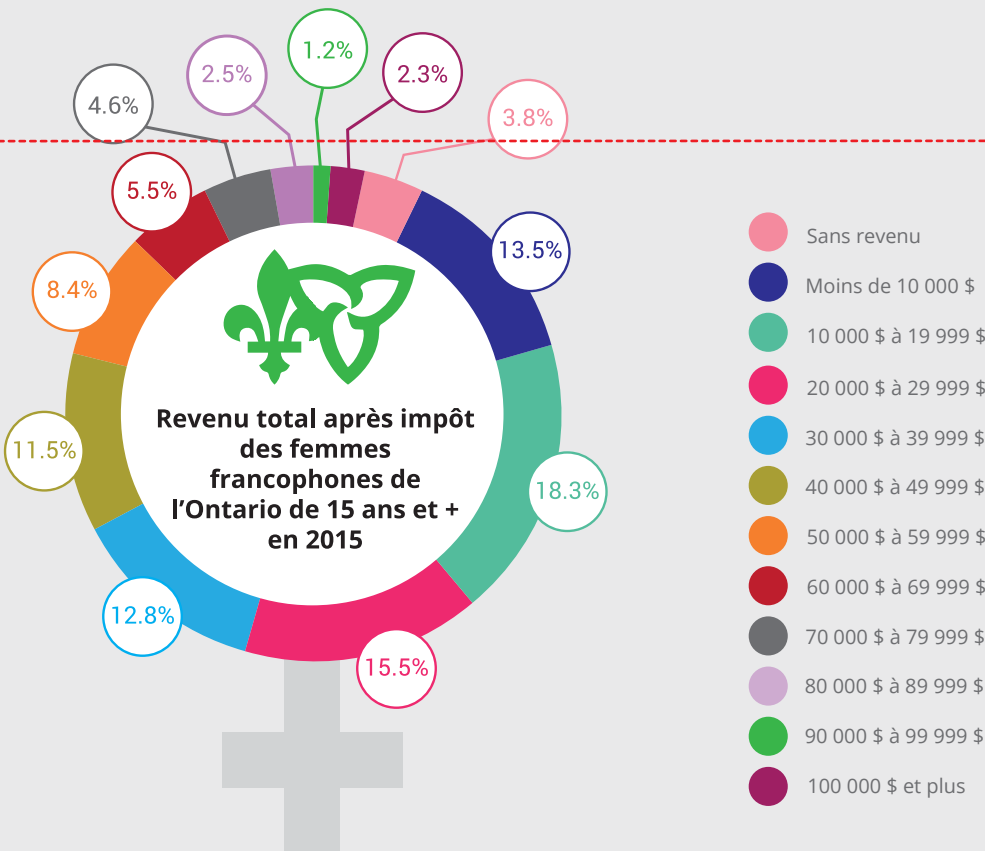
Revenu total après impôt des femmes francophones de l'Ontario de 15 ans et + en 2015

4.6%
2.5%
1.2%
2.3%
3.8%
5.5%
13.5%
8.4%
11.5%
18.3%
12.8%
15.5%

Sans revenu
Moins de 10 000 $
10 000 $ à 19 999 $
20 000 $ à 29 999 $
30 000 $ à 39 999 $
40 000 $ à 49 999 $
50 000 $ à 59 999 $
60 000 $ à 69 999 $
70 000 $ à 79 999 $
80 000 $ à 89 999 $
90 000 $ à 99 999 $
100 000 $ et plus